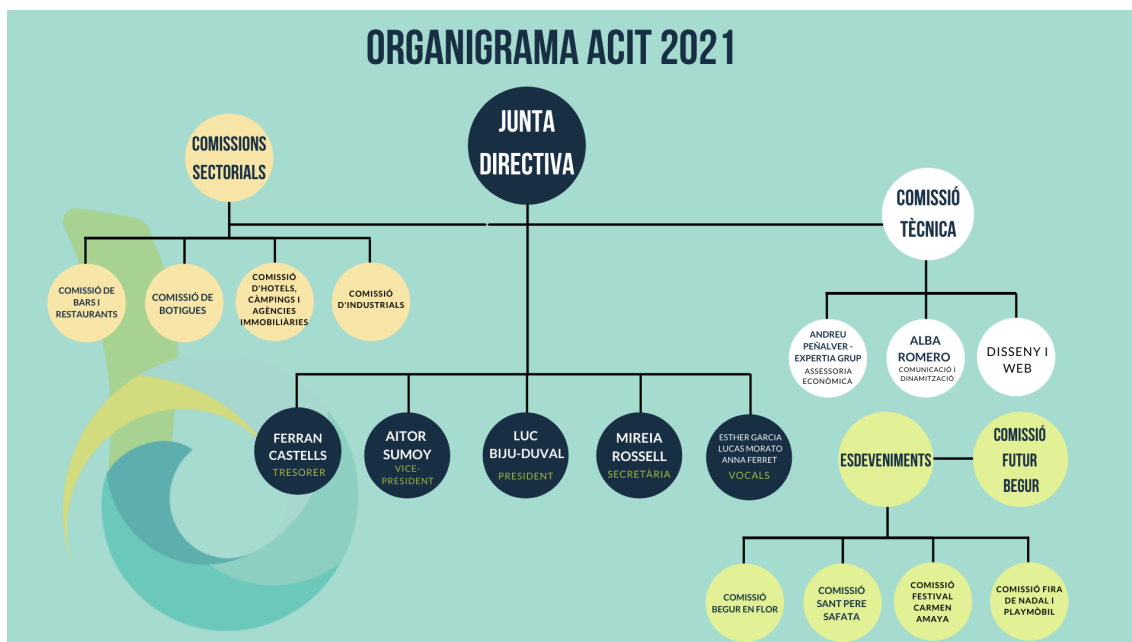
ORGANIGRAMA ACIT 2021

JUNTA DIRECTIVA

COMISSIONS SECTORIALS

COMISSIÓ DE BARS I RESTAURANTS

COMISSIÓ DE BOTIGUES

COMISSIÓ D'HOTELS, CÀMPINGS I AGÈNCIES IMMOBILIÀRIES

COMISSIÓ D'INDUSTRIALS

COMISSIÓ TÈCNICA

ANDREU PEÑALVER - EXPERTIA GRUP
ASSESSORIA ECONÒMICA

ALBA ROMERO
COMUNICACIÓ I DINAMITZACIÓ

DISSENY I WEB

FERRAN CASTELLS
TRESORER

AITOR SUMOY
VICE-PRESIDENT

LUC BIJU-DUVAL
PRESIDENT

MIREIA ROSSELL
SECRETÀRIA

ESTHER GARCIA
LUCAS MORATO
ANNA FERRET
VOCALS

ESDEVENIMENTS

COMISSIÓ FUTUR BEGUR

COMISSIÓ BEGUR EN FLOR

COMISSIÓ SANT PERE SAFATA

COMISSIÓ FESTIVAL CARMEN AMAYA

COMISSIÓ FIRA DE NADAL I PLAYMÒBIL